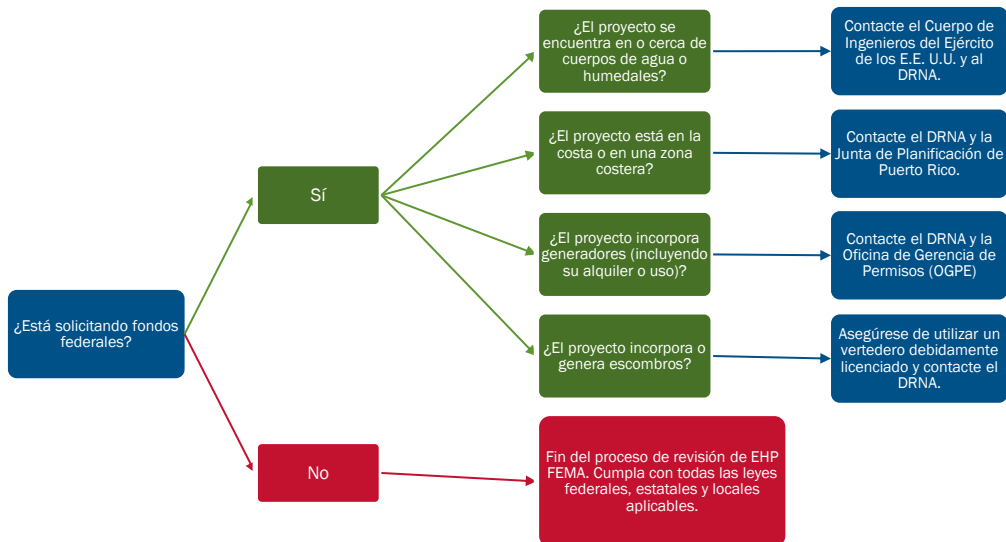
¿Está solicitando fondos federales?

Sí

No

¿El proyecto se encuentra en o cerca de cuerpos de agua o humedales?

Contacte el Cuerpo de Ingenieros del Ejército de los E.E. U.U. y al DRNA.

¿El proyecto está en la costa o en una zona costera?

Contacte el DRNA y la Junta de Planificación de Puerto Rico.

¿El proyecto incorpora generadores (incluyendo su alquiler o uso)?

Contacte el DRNA y la Oficina de Gerencia de Permisos (OGPE)

¿El proyecto incorpora o genera escombros?

Asegúrese de utilizar un vertedero debidamente licenciado y contacte el DRNA.

Fin del proceso de revisión de EHP FEMA. Cumpla con todas las leyes federales, estatales y locales aplicables.